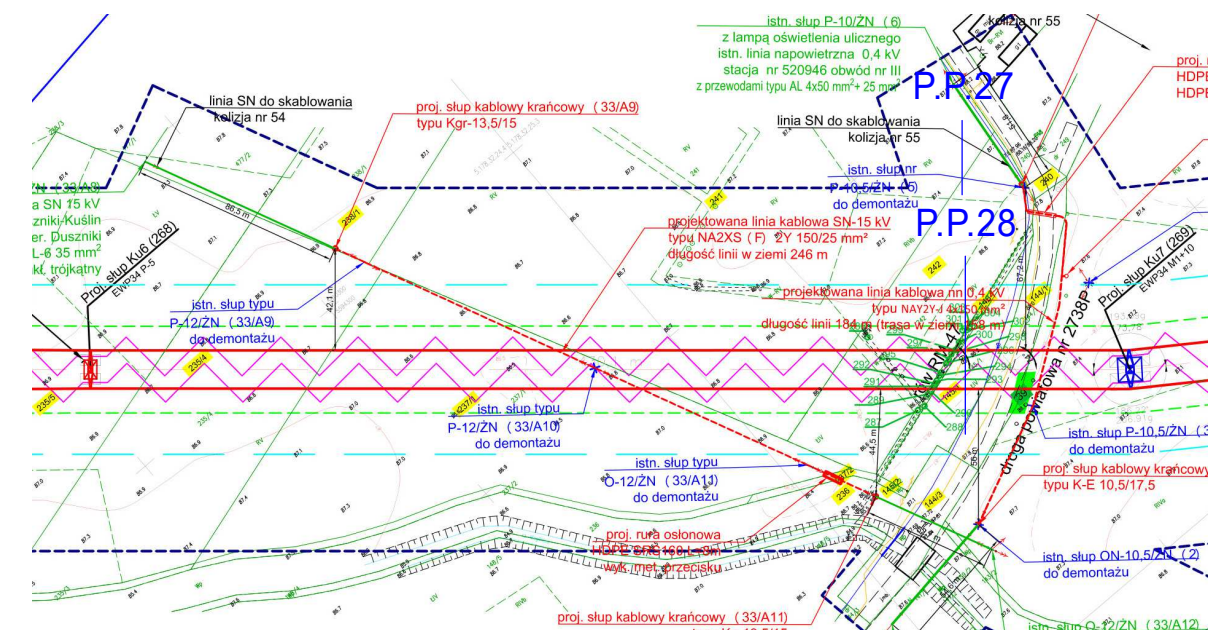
istn. słup P-10/ŹN (6)
z lampą oświetlenia ulicznego
istn. linia napowietrzna 0,4 kV
stacja nr 520946 obwód nr III
z przewodami typu AL 4x50 mm² + 25 mm²

kolizja nr 55

P.P.27

proj.
HDPE
HDPE

linia SN do skablowania
kolizja nr 54

proj. słup kablowy krańcowy (33/A9)
typu Kgr-13,5/15

linia SN do skablowania
kolizja nr 55

istn. słup nr
P-10,5/ŹN (5)
do demontażu

P.P.28

ŹN (33/A8)
a SN 15 kV
zniki-Kuślin
er. Duszniki
L-6 35 mm²
kł. trójkątny

86,5 m

projektowana linia kablowa SN-15 kV
typu NA2XS (F) 2Y 150/25 mm²
długość linii w ziemi 246 m

Proj. słup Ku6 (268)
EWP34 P-5

Proj. słup KuZ (269)
EWP34 M1+10

istn. słup typu
P-12/ŹN (33/A9)
do demontażu

42,1 m

projektowana linia kablowa nn 0,4 kV
typu NAY2Y-J 4x150 mm²
długość linii 184 m (trasa w ziemi 158 m)

droga powiatowa nr 2738P

istn. słup typu
P-12/ŹN (33/A10)
do demontażu

istn. słup P-10,5/ŹN (3
do demontażu

istn. słup typu
O-12/ŹN (33/A11)
do demontażu

proj. słup kablowy krańcowy
typu K-E 10,5/17,5

44,5 m

proj. rura osłonowa
HDPE SRS 160 L=8m
wyk. met. przecisku

istn. słup ON-10,5/ŹN (2)
do demontażu

proj. słup kablowy krańcowy (33/A11)

istn. słup O-12/ŹN (33/A12)